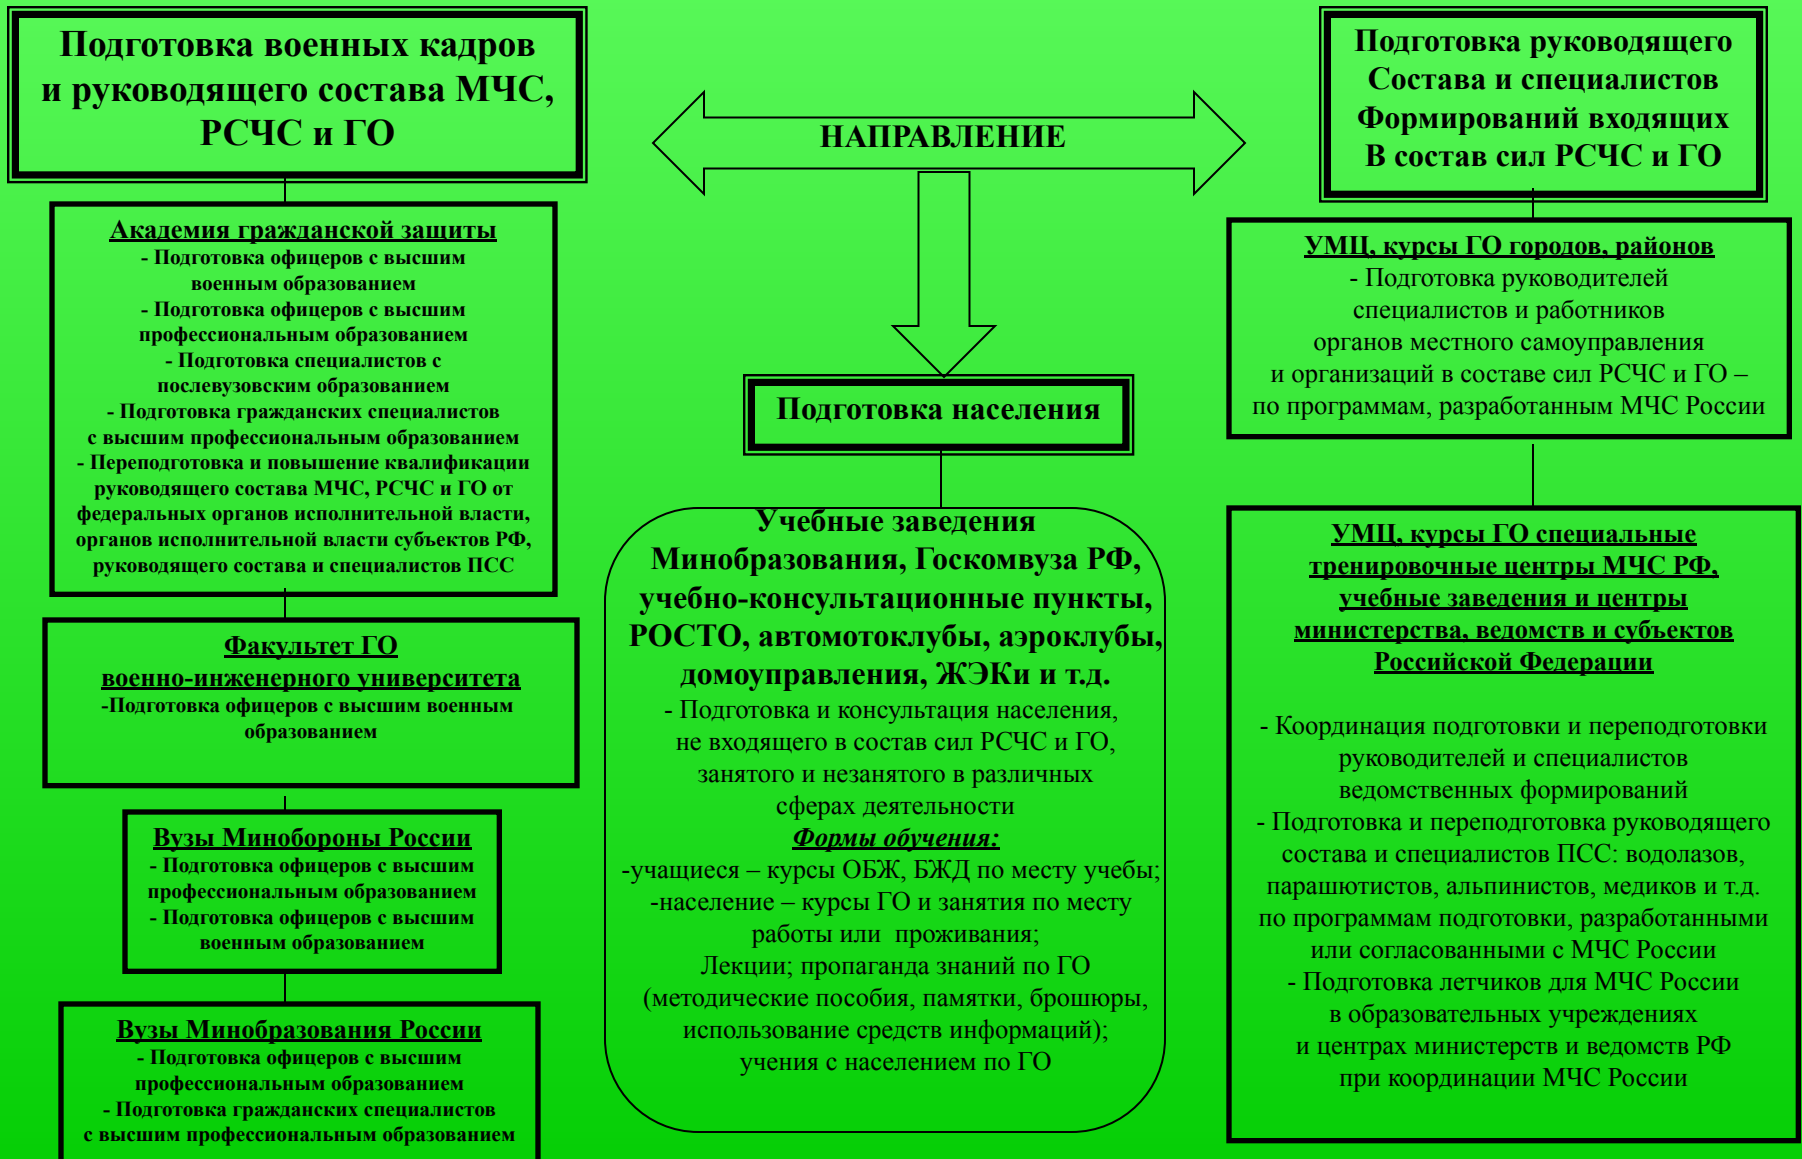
Подготовка военных кадров и руководящего состава МЧС, РСЧС и ГО

НАПРАВЛЕНИЕ

Подготовка руководящего Состава и специалистов Формирований входящих В состав сил РСЧС и ГО

Академия гражданской защиты
- Подготовка офицеров с высшим военным образованием
- Подготовка офицеров с высшим профессиональным образованием
- Подготовка специалистов с послевузовским образованием
- Подготовка гражданских специалистов с высшим профессиональным образованием
- Переподготовка и повышение квалификации руководящего состава МЧС, РСЧС и ГО от федеральных органов исполнительной власти, органов исполнительной власти субъектов РФ, руководящего состава и специалистов ПСС

Факультет ГО военно-инженерного университета
-Подготовка офицеров с высшим военным образованием

Вузы Минобороны России
- Подготовка офицеров с высшим профессиональным образованием
- Подготовка офицеров с высшим военным образованием

Вузы Минобразования России
- Подготовка офицеров с высшим профессиональным образованием
- Подготовка гражданских специалистов с высшим профессиональным образованием

Подготовка населения

Учебные заведения Минобразования, Госкомвуза РФ, учебно-консультационные пункты, РОСТО, автомотоклубы, аэроклубы, домоуправления, ЖЭКи и т.д.
- Подготовка и консультация населения, не входящего в состав сил РСЧС и ГО, занятого и незанятого в различных сферах деятельности
Формы обучения:
-учащиеся – курсы ОБЖ, БЖД по месту учебы;
-население – курсы ГО и занятия по месту работы или проживания;
Лекции; пропаганда знаний по ГО (методические пособия, памятки, брошюры, использование средств информаций); учения с населением по ГО

УМЦ, курсы ГО городов, районов
- Подготовка руководителей специалистов и работников органов местного самоуправления и организаций в составе сил РСЧС и ГО – по программам, разработанным МЧС России

УМЦ, курсы ГО специальные тренировочные центры МЧС РФ, учебные заведения и центры министерства, ведомств и субъектов Российской Федерации

- Координация подготовки и переподготовки руководителей и специалистов ведомственных формирований
- Подготовка и переподготовка руководящего состава и специалистов ПСС: водолазов, парашютистов, альпинистов, медиков и т.д. по программам подготовки, разработанными или согласованными с МЧС России
- Подготовка летчиков для МЧС России в образовательных учреждениях и центрах министерств и ведомств РФ при координации МЧС России